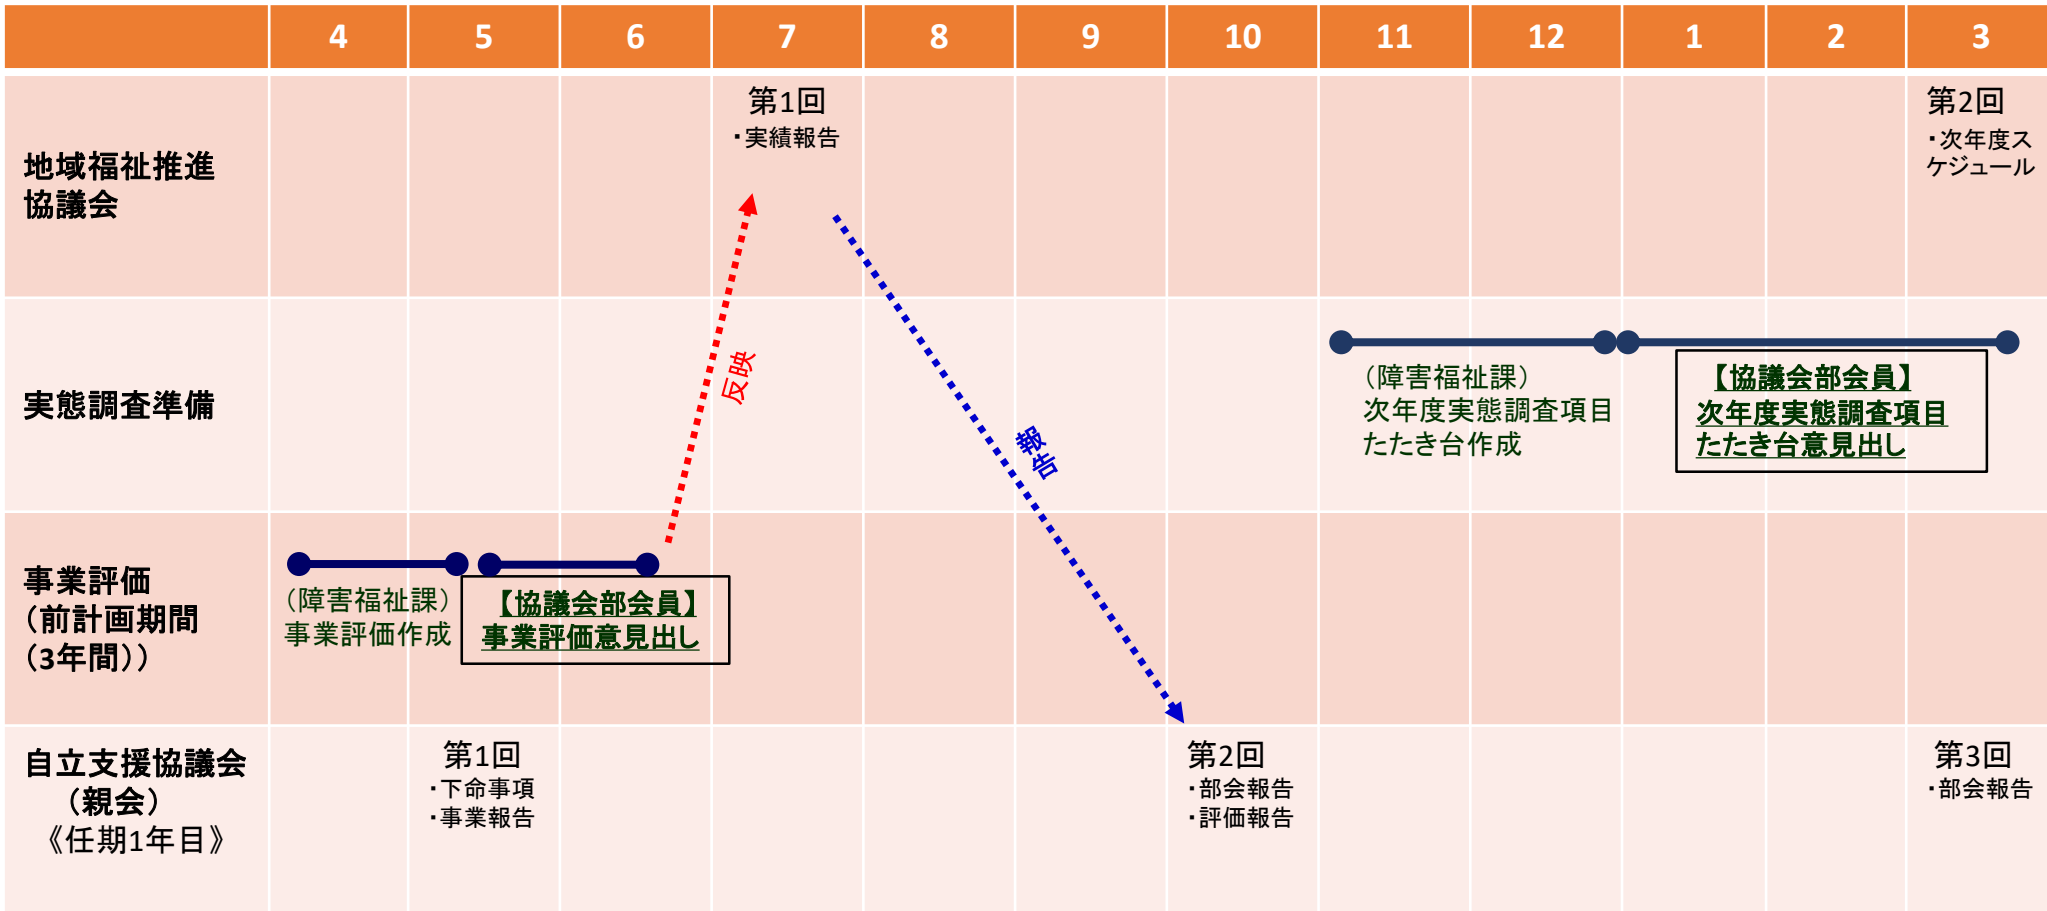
| | 4 | 5 | 6 | 7 | 8 | 9 | 10 | 11 | 12 | 1 | 2 | 3 |
|---|---|---|---|---|---|---|---|---|---|---|---|---|
| 地域福祉推進協議会 | | | | 第1回 ・実績報告 | | | | | | | | 第2回 ・次年度スケジュール |
| 実態調査準備 | | | | | | | | （障害福祉課） 次年度実態調査項目たたき台作成 | | 【協議会部会員】 次年度実態調査項目たたき台意見出し | | |
| 事業評価（前計画期間（3年間）） | （障害福祉課） 事業評価作成 | 【協議会部会員】 事業評価意見出し | | | | | | | | | | |
| 自立支援協議会（親会）《任期1年目》 | | 第1回 ・下命事項 ・事業報告 | | | | | 第2回 ・部会報告 ・評価報告 | | | | | 第3回 ・部会報告 |

反映

報告